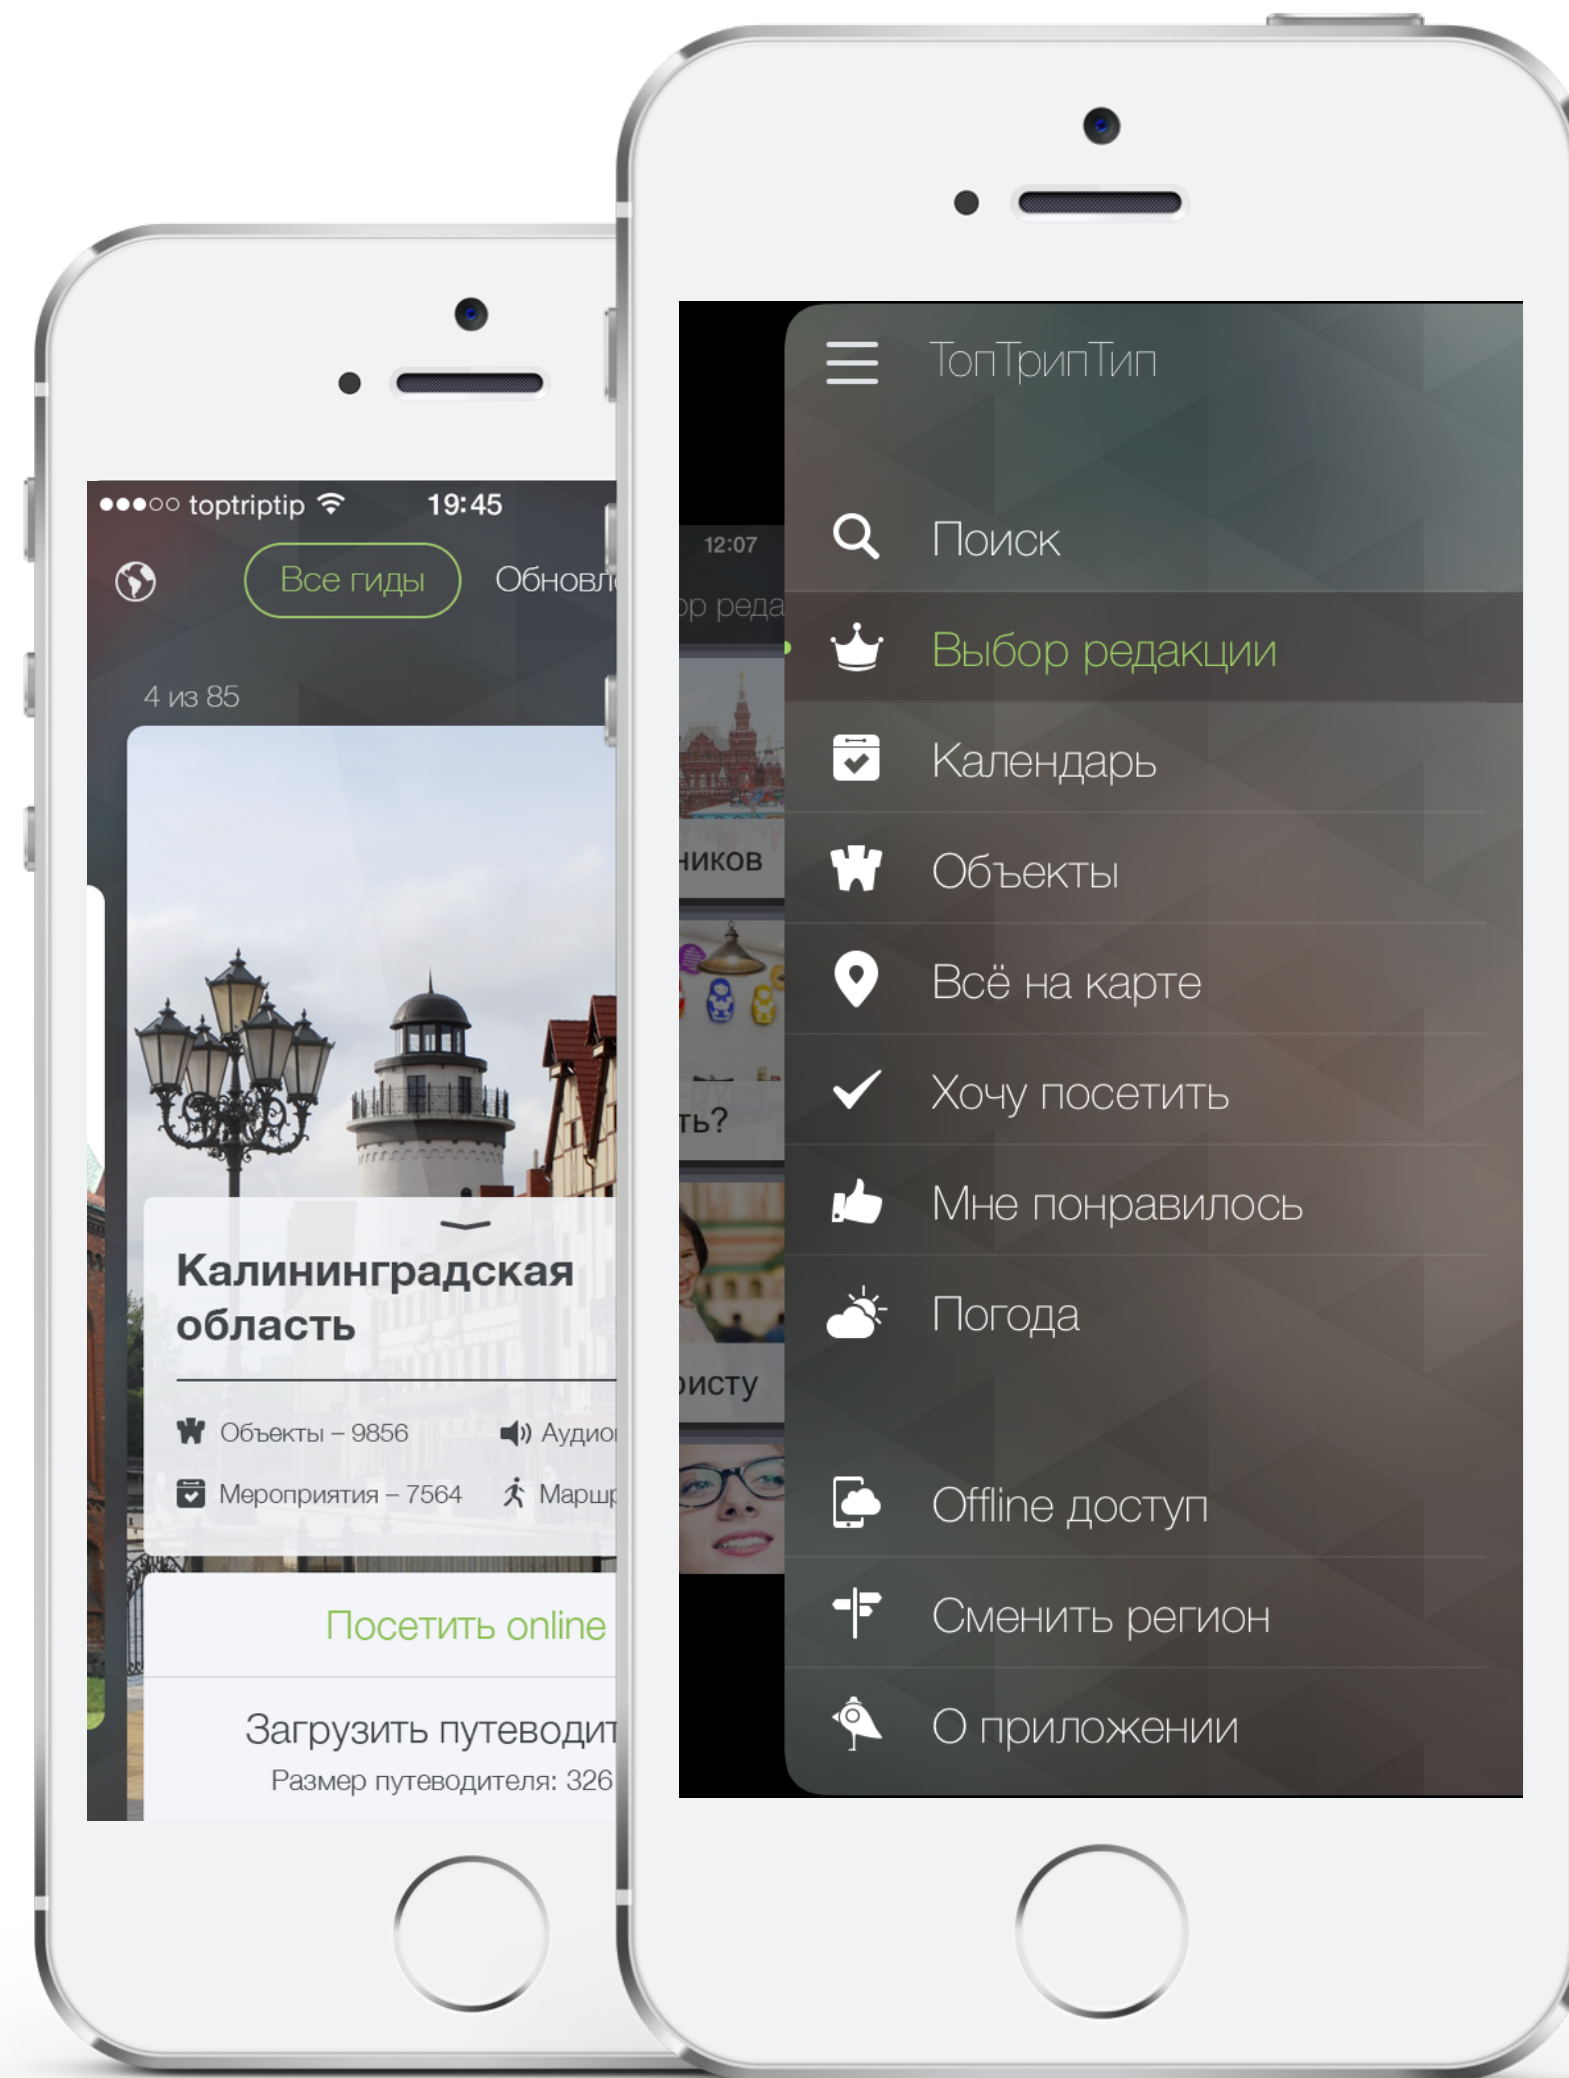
●●●○○ toptriptip 19:45

Все гиды Обновл

4 из 85

Калининградская область

Объекты – 9856 Аудио

Мероприятия – 7564 Маршр

Посетить online

Загрузить путеводит

Размер путеводителя: 326

12:07

р реда

ников

ть?

исту

ТопТрипТип

Поиск

Выбор редакции

Календарь

Объекты

Всё на карте

Хочу посетить

Мне понравилось

Погода

Offline доступ

Сменить регион

О приложении